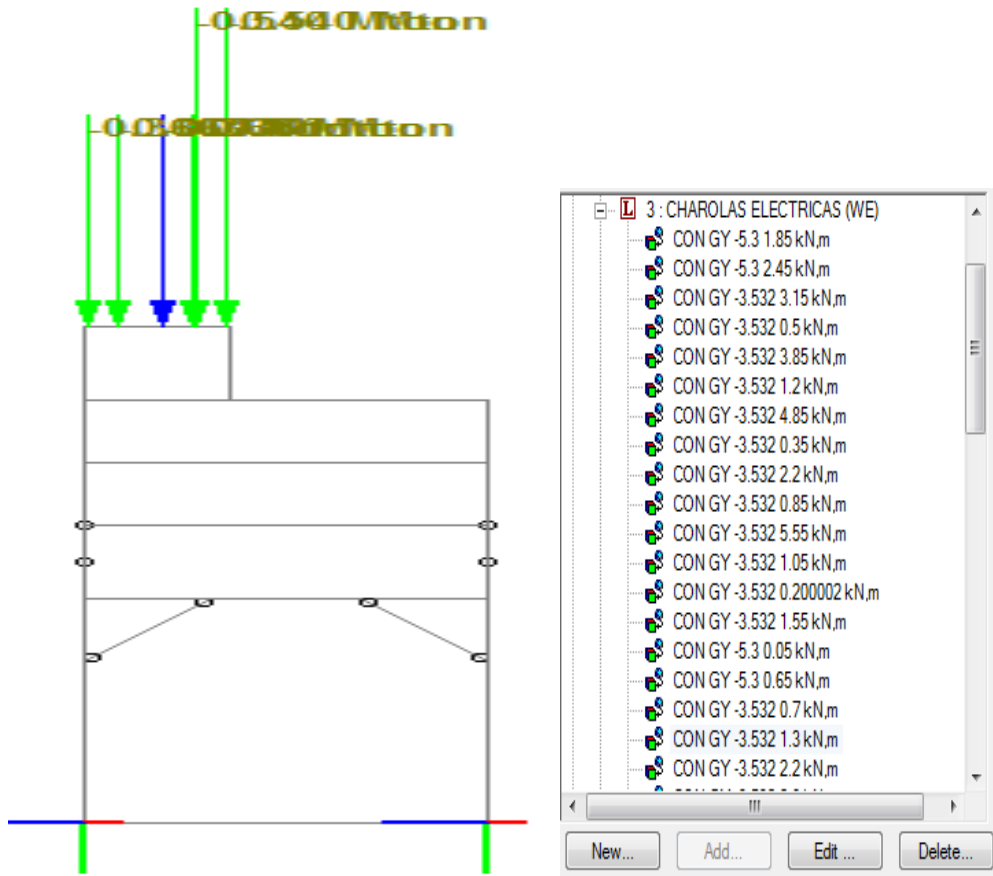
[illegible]

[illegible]

3 : CHAROLAS ELECTRICAS (WE)
CON GY -5.3 1.85 kN,m
CON GY -5.3 2.45 kN,m
CON GY -3.532 3.15 kN,m
CON GY -3.532 0.5 kN,m
CON GY -3.532 3.85 kN,m
CON GY -3.532 1.2 kN,m
CON GY -3.532 4.85 kN,m
CON GY -3.532 0.35 kN,m
CON GY -3.532 2.2 kN,m
CON GY -3.532 0.85 kN,m
CON GY -3.532 5.55 kN,m
CON GY -3.532 1.05 kN,m
CON GY -3.532 0.200002 kN,m
CON GY -3.532 1.55 kN,m
CON GY -5.3 0.05 kN,m
CON GY -5.3 0.65 kN,m
CON GY -3.532 0.7 kN,m
CON GY -3.532 1.3 kN,m
CON GY -3.532 2.2 kN,m

New...
Add...
Edit ...
Delete...